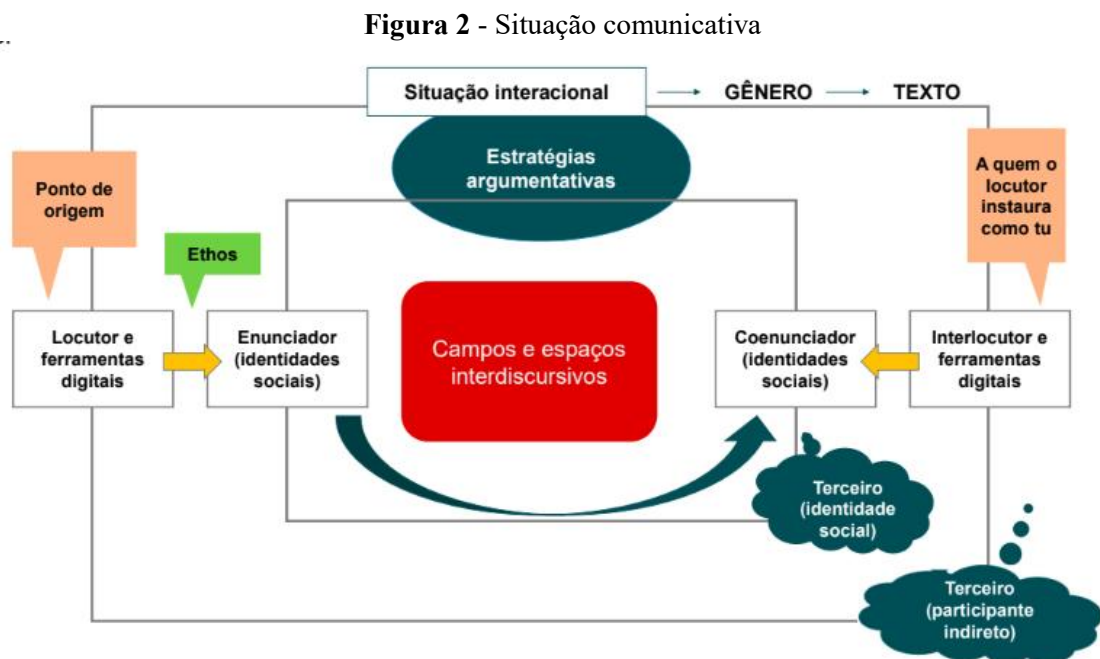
**Figura 2** - Situação comunicativa

Situação interacional → GÊNERO → TEXTO

Estratégias argumentativas

Ponto de origem

Ethos

A quem o locutor instaura como tu

Locutor e ferramentas digitais

Enunciador (identidades sociais)

Campos e espaços interdiscursivos

Coenunciador (identidades sociais)

Interlocutor e ferramentas digitais

Terceiro (identidade social)

Terceiro (participante indireto)